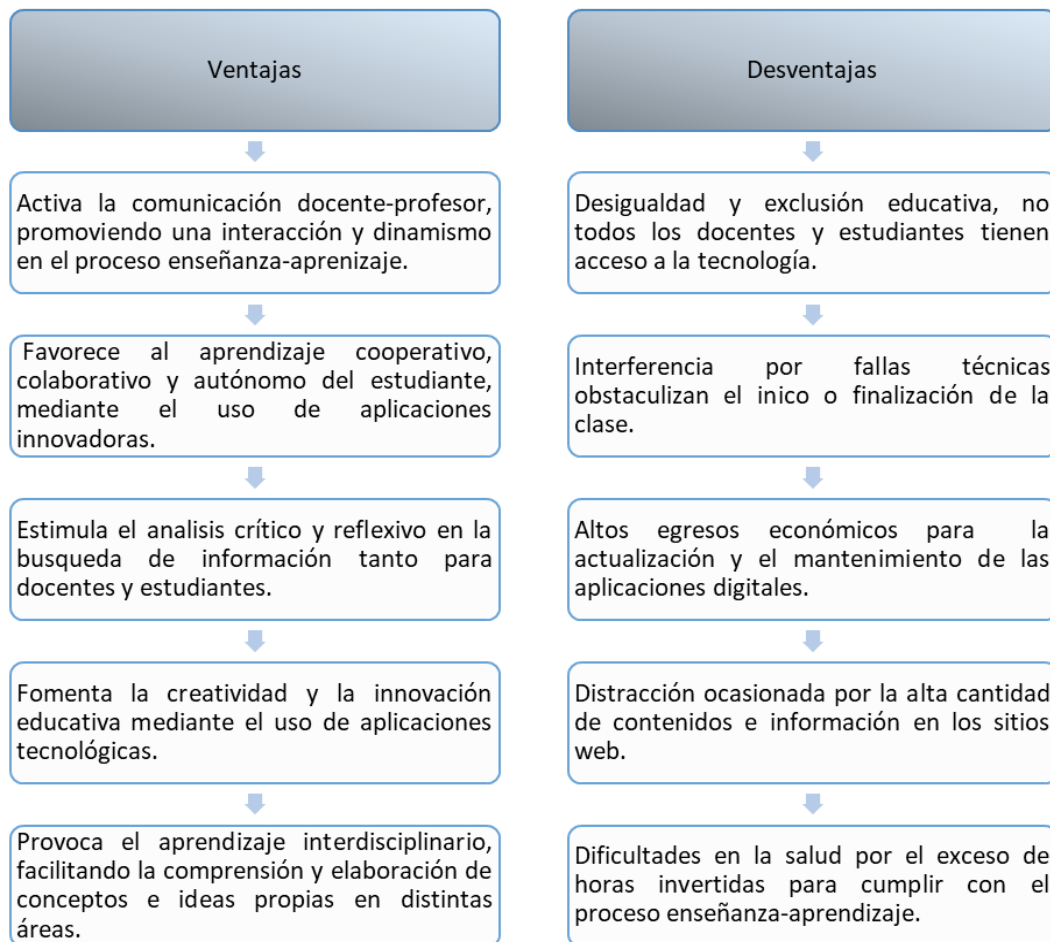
Ventajas

Activa la comunicación docente-profesor, promoviendo una interacción y dinamismo en el proceso enseñanza-aprenizaje.

Favorece al aprendizaje cooperativo, colaborativo y autónomo del estudiante, mediante el uso de aplicaciones innovadoras.

Estimula el analisis crítico y reflexivo en la busqueda de información tanto para docentes y estudiantes.

Fomenta la creatividad y la innovación educativa mediante el uso de aplicaciones tecnológicas.

Provoca el aprendizaje interdisciplinario, facilitando la comprensión y elaboración de conceptos e ideas propias en distintas áreas.

Desventajas

Desigualdad y exclusión educativa, no todos los docentes y estudiantes tienen acceso a la tecnología.

Interferencia por fallas técnicas obstaculizan el inico o finalización de la clase.

Altos egresos económicos para la actualización y el mantenimiento de las aplicaciones digitales.

Distracción ocasionada por la alta cantidad de contenidos e información en los sitios web.

Dificultades en la salud por el exceso de horas invertidas para cumplir con el proceso enseñanza-aprendizaje.